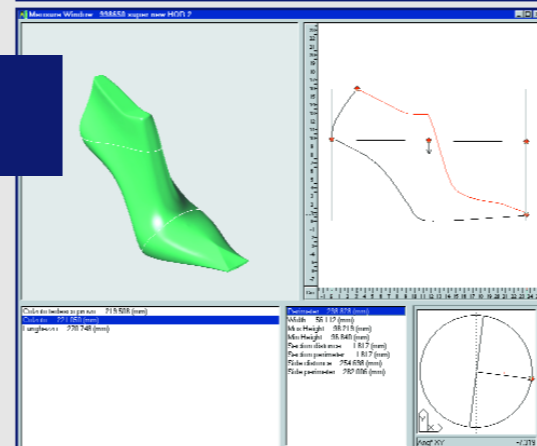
Measure Window 938658 super new HGD 2

Cilindro bebee a pe nos 715.508 (mm)
Cilindro 221.050 (mm)
Lunghezza 228.748 (mm)

Perimeter 258.828 (mm)
Width 58.112 (mm)
Max Height 98.715 (mm)
Min Height 35.840 (mm)
Section distance 181.7 (mm)
Section perimeter 181.7 (mm)
Side distance 254.698 (mm)
Side perimeter 282.086 (mm)

Axes XY